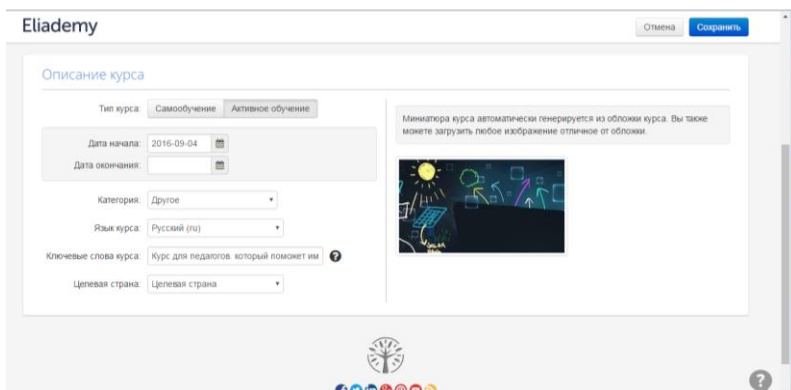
Eliademy

Отмена Сохранить

Описание курса

Тип курса: Самообучение Активное обучение

Дата начала: 2016-09-04

Дата окончания:

Категория: Другое

Язык курса: Русский (ru)

Ключевые слова курса: Курс для педагогов, который поможет им

Целевая страна: Целевая страна

Миниатюра курса автоматически генерируется из обложки курса. Вы также можете загрузить любое изображение отличное от обложки.